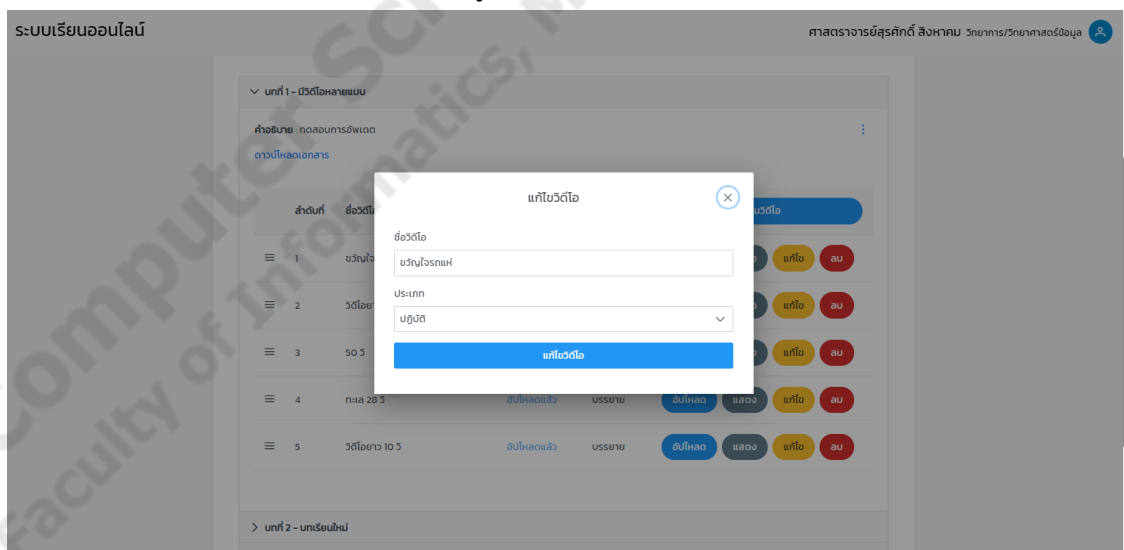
ระบบเรียนออนไลน์

ศาสตราจารย์สุรศักดิ์ สังหาคม วิทยากร/วิทยาศาสตร์ข้อมูล

บทที่ 1 - มีวิดีโอหลายแบบ

คำอธิบาย : ทดสอบการอัพเดต

ดาวน์โหลดเอกสาร

| | ลำดับที่ | ชื่อวิดี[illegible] | | | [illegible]นวิดีโอ |
|---|---|---|---|---|---|
| ≡ | 1 | ขวัญใจ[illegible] | | | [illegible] แก้ไข ลบ |
| ≡ | 2 | วิดีโอยา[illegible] | | | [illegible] แก้ไข ลบ |
| ≡ | 3 | 50 วิ | | | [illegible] แก้ไข ลบ |
| ≡ | 4 | ทะเล 28 วิ | อัปโหลดแล้ว | บรรยาย | อัปโหลด แสดง แก้ไข ลบ |
| ≡ | 5 | วิดีโอยาว 10 วิ | อัปโหลดแล้ว | บรรยาย | อัปโหลด แสดง แก้ไข ลบ |

แก้ไขวิดีโอ

ชื่อวิดีโอ

ขวัญใจรถแห่

ประเภท

ปฏิบัติ

แก้ไขวิดีโอ

บทที่ 2 - บทเรียนใหม่

Computer Science, Faculty of Informatics, M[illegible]